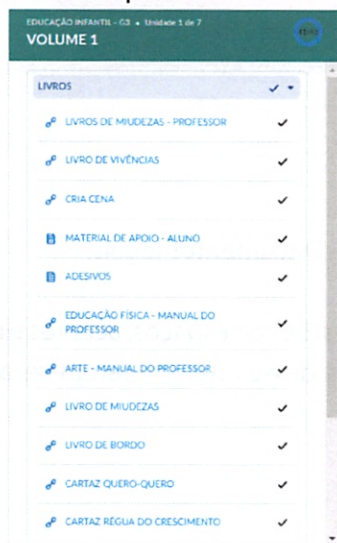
EDUCAÇÃO INFANTIL - G3 • Unidade 1 de 7
VOLUME 1

LIVROS

LIVROS DE MIUDEZAS - PROFESSOR
LIVRO DE VIVÊNCIAS
CRIA CENA
MATERIAL DE APOIO - ALUNO
ADESIVOS
EDUCAÇÃO FÍSICA - MANUAL DO PROFESSOR
ARTE - MANUAL DO PROFESSOR
LIVRO DE MIUDEZAS
LIVRO DE BORDO
CARTAZ QUERO-QUERO
CARTAZ RÉGUA DO CRESCIMENTO